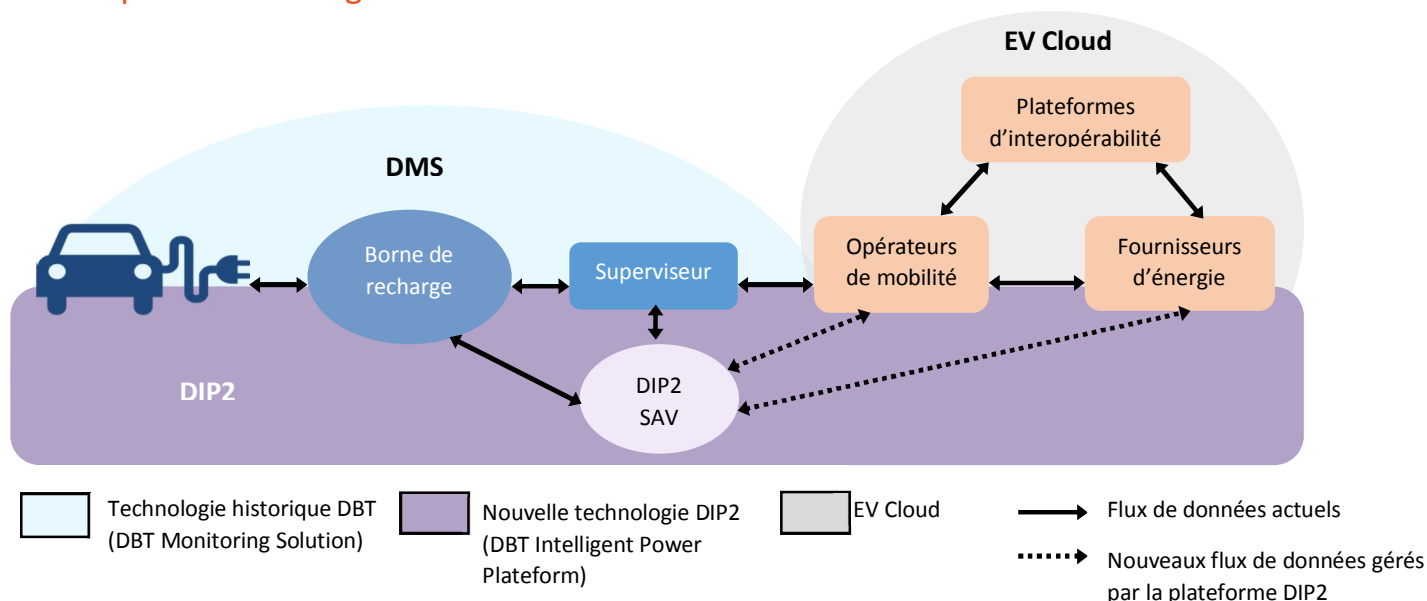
EV Cloud

Plateformes d'interopérabilité

DMS

Opérateurs de mobilité

Fournisseurs d'énergie

Borne de recharge

Superviseur

DIP2

DIP2 SAV

Technologie historique DBT (DBT Monitoring Solution)

Nouvelle technologie DIP2 (DBT Intelligent Power Plateform)

EV Cloud

Flux de données actuels

Nouveaux flux de données gérés par la plateforme DIP2